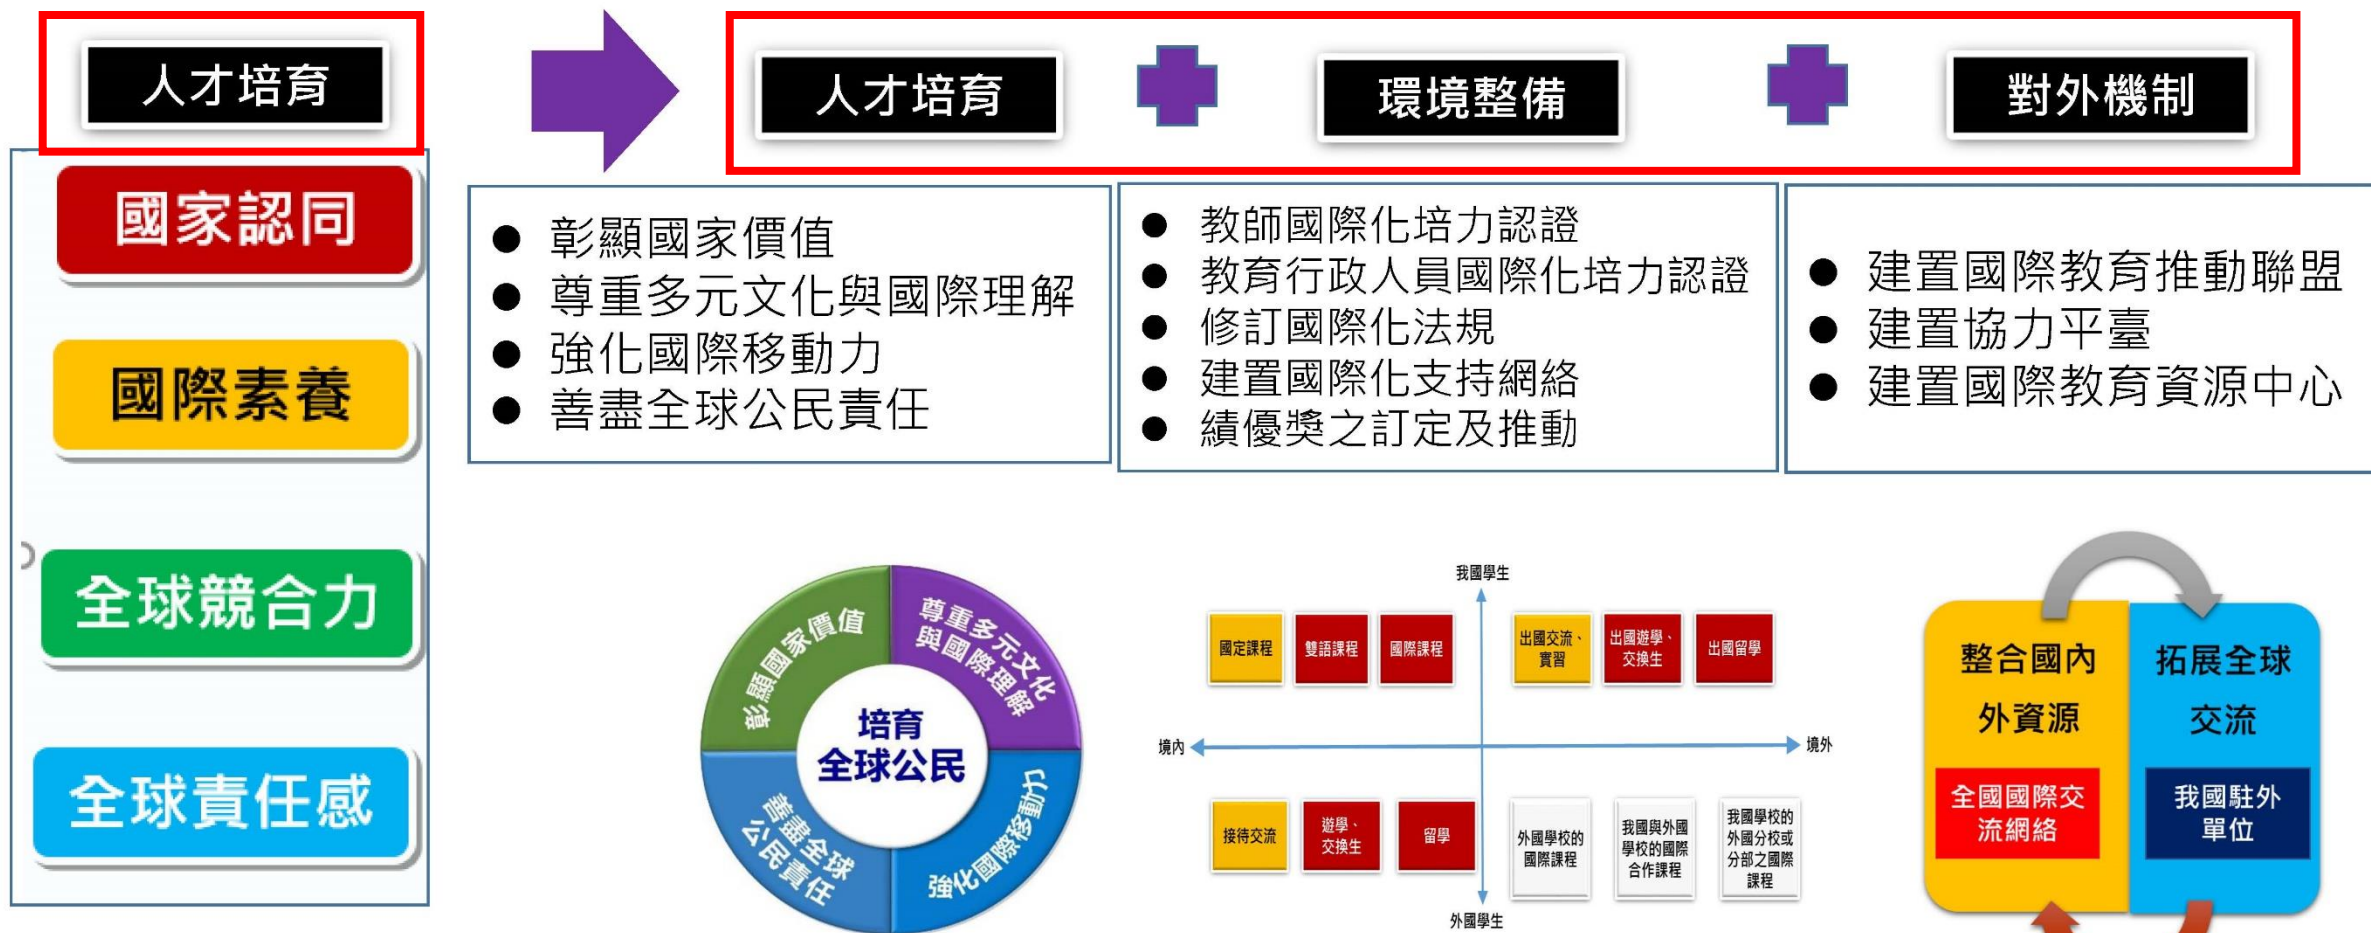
人才培育

國家認同

國際素養

全球競合力

全球責任感

人才培育

環境整備

對外機制

● 彰顯國家價值
● 尊重多元文化與國際理解
● 強化國際移動力
● 善盡全球公民責任

● 教師國際化培力認證
● 教育行政人員國際化培力認證
● 修訂國際化法規
● 建置國際化支持網絡
● 績優獎之訂定及推動

● 建置國際教育推動聯盟
● 建置協力平臺
● 建置國際教育資源中心

彰顯國家價值
尊重多元文化與國際理解
培育全球公民
善盡全球公民責任
強化國際移動力

我國學生
國定課程
雙語課程
國際課程
出國交流、實習
出國遊學、交換生
出國留學
境內
境外
接待交流
遊學、交換生
留學
外國學校的國際課程
我國與外國學校的國際合作課程
我國學校的外國分校或分部之國際課程
外國學生

整合國內外資源
拓展全球交流
全國國際交流網絡
我國駐外單位